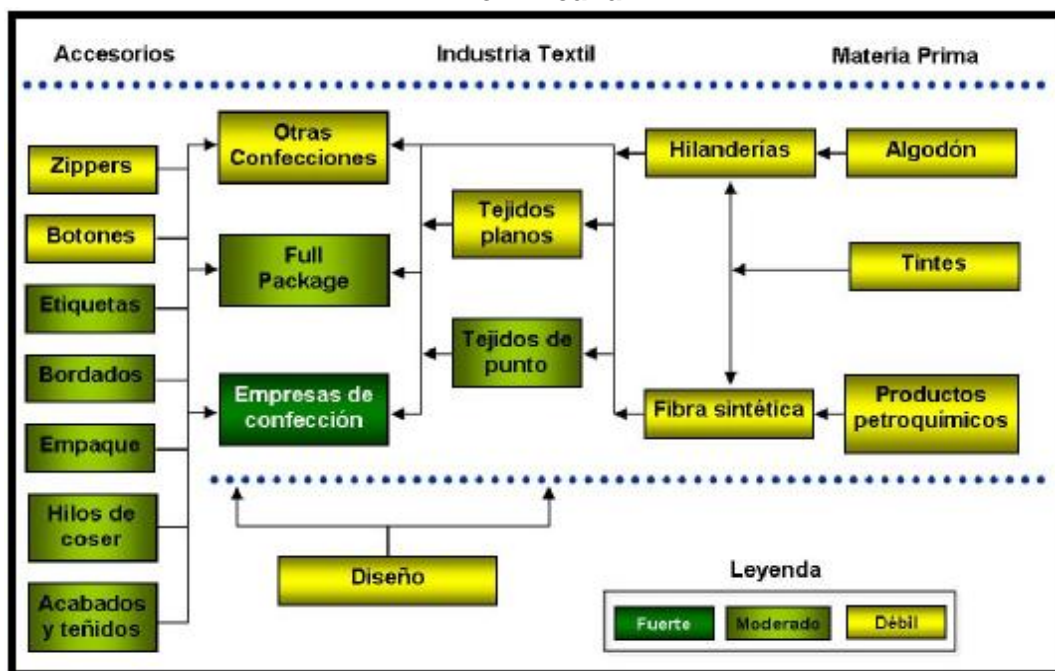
Accesorios

Industria Textil

Materia Prima

Zippers

Botones

Etiquetas

Bordados

Empaque

Hilos de coser

Acabados y teñidos

Otras Confecciones

Full Package

Empresas de confección

Tejidos planos

Tejidos de punto

Hilanderías

Fibra sintética

Algodón

Tintes

Productos petroquímicos

Diseño

Leyenda

Fuerte

Moderado

Débil